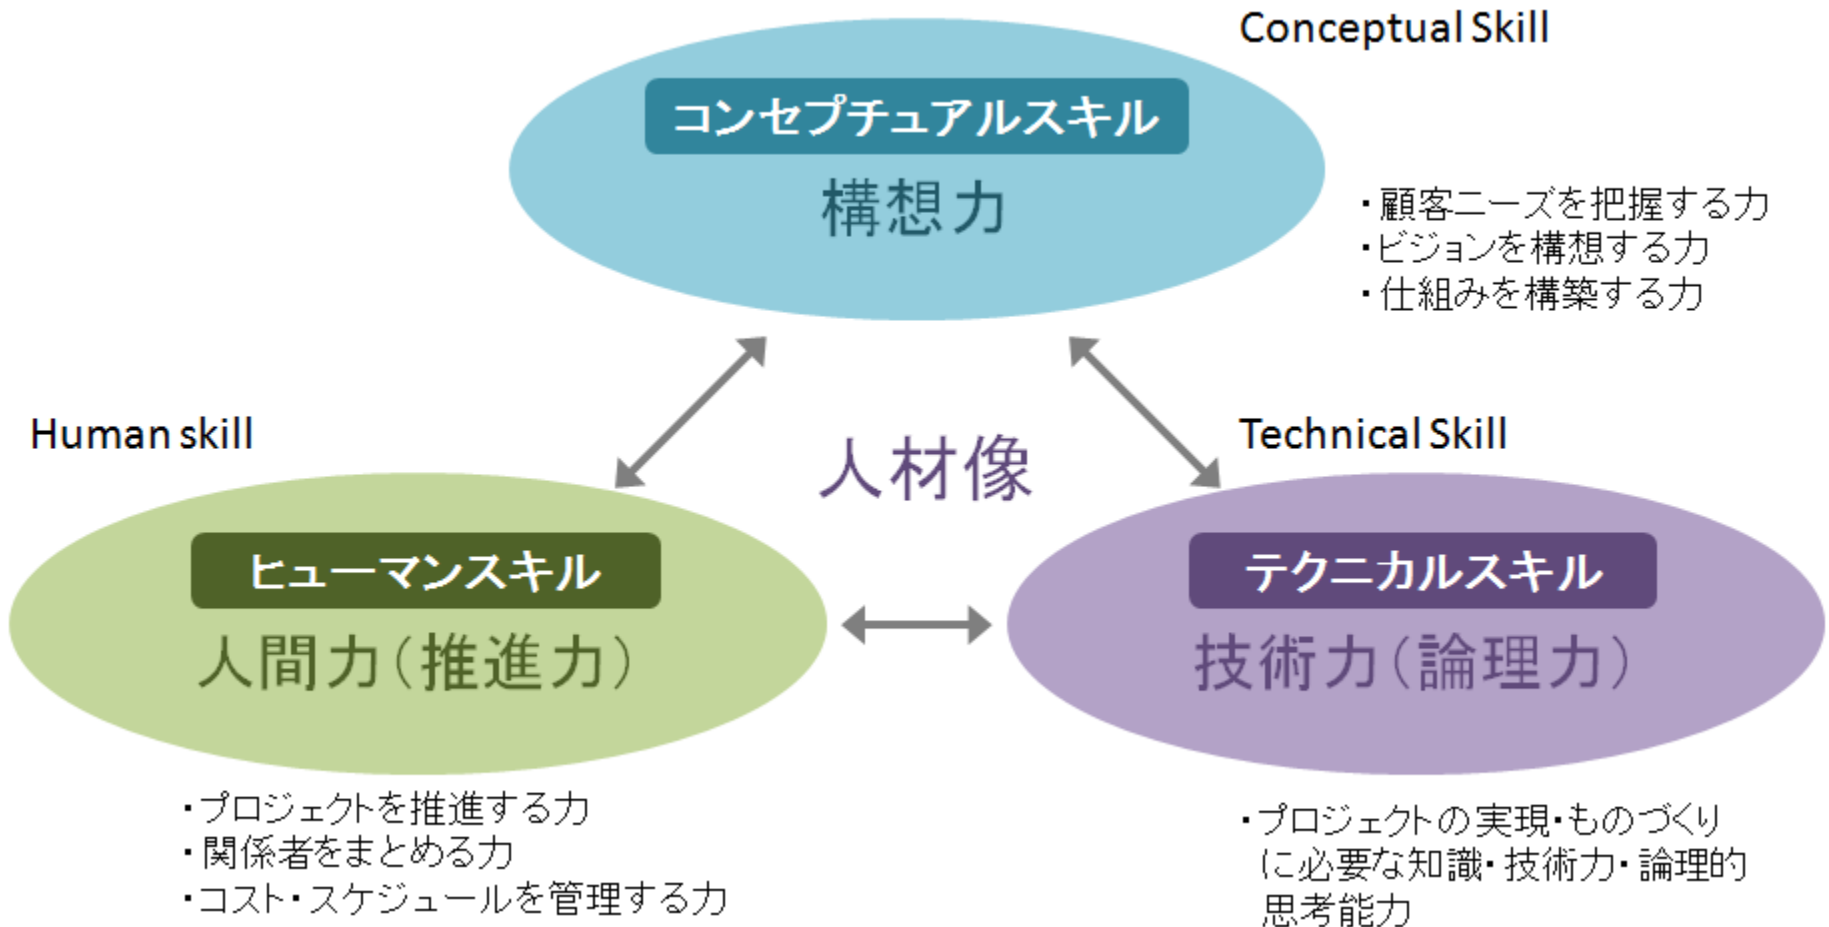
Conceptual Skill

コンセプチュアルスキル
構想力

・顧客ニーズを把握する力
・ビジョンを構想する力
・仕組みを構築する力

Human skill

人材像

Technical Skill

ヒューマンスキル
人間力（推進力）

テクニカルスキル
技術力（論理力）

・プロジェクトを推進する力
・関係者をまとめる力
・コスト・スケジュールを管理する力

・プロジェクトの実現・ものづくりに必要な知識・技術力・論理的思考能力